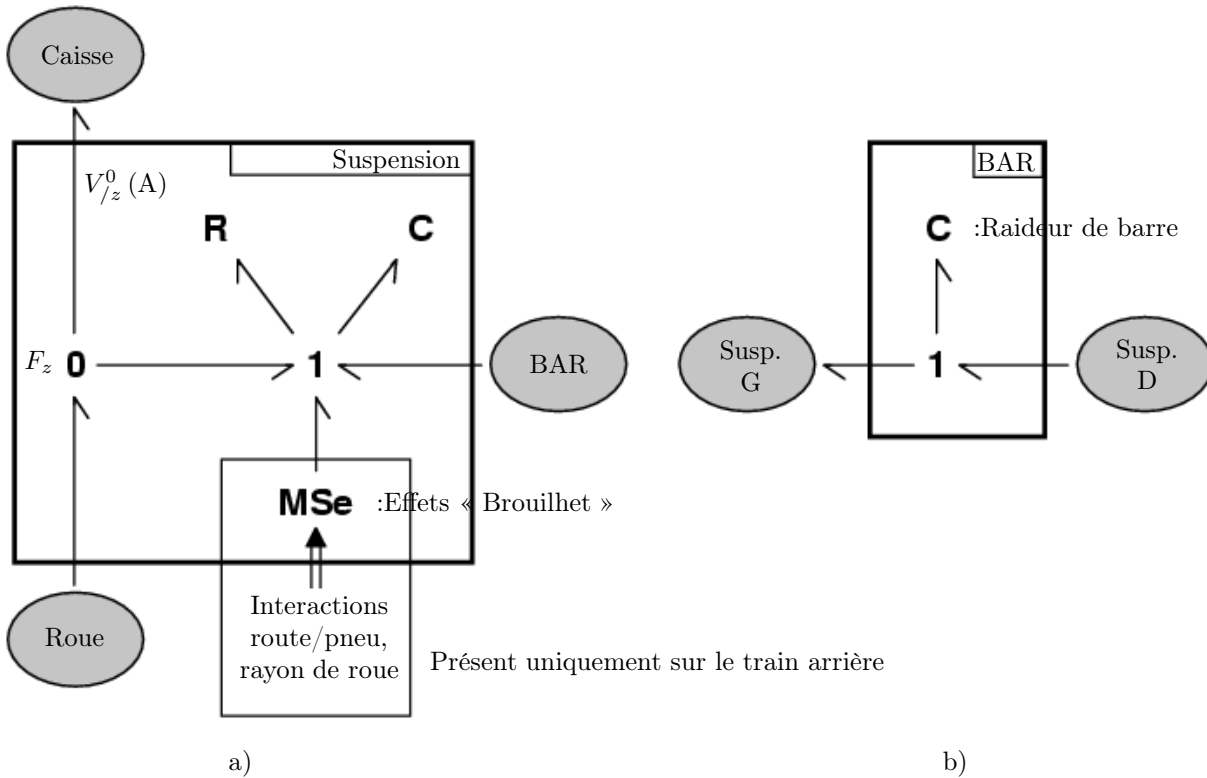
Caisse

Suspension

$V^0_{/z}$ (A)

R

C

$F_z$ 0

1

BAR

MSe :Effets « Brouilhet »

Interactions route/pneu, rayon de roue

Roue

Présent uniquement sur le train arrière

a)

BAR

C :Raideur de barre

Susp. G

1

Susp. D

b)